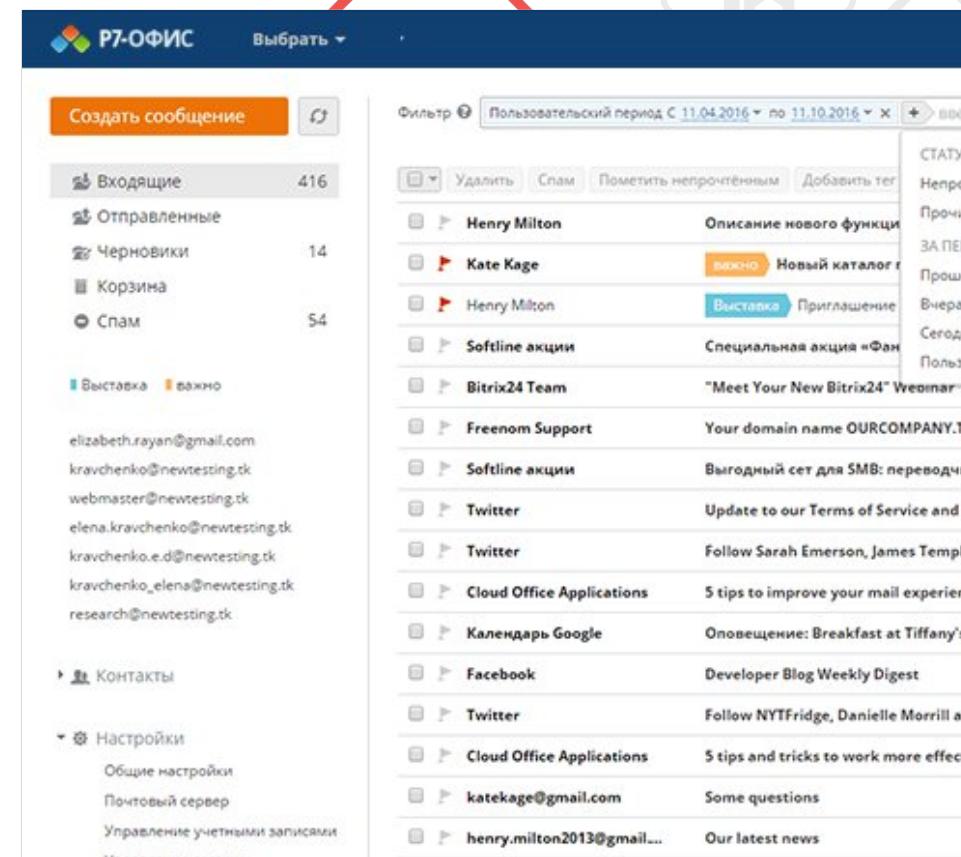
Р7-ОФИС Выбрать

Создать сообщение

Фильтр Пользовательский период С 11.04.2016 по 11.10.2016 × + вве

СТАТУ
Непро
Прочи
ЗА ПЕ
Прош
Вчера
Сегод
Польз

Входящие 416
Отправленные
Черновики 14
Корзина
Спам 54

Выставка важно

elizabeth.rayan@gmail.com
kravchenko@newtesting.tk
webmaster@newtesting.tk
elena.kravchenko@newtesting.tk
kravchenko.e.d@newtesting.tk
kravchenko_elena@newtesting.tk
research@newtesting.tk

Контакты

Настройки
Общие настройки
Почтовый сервер
Управление учетными записями

Удалить Спам Пометить непрочтённым Добавить тег

| | |
|---|---|
| Henry Milton | Описание нового функци |
| Kate Kage | важно Новый каталог |
| Henry Milton | Выставка Приглашение |
| Softline акции | Специальная акция «Фан |
| Bitrix24 Team | "Meet Your New Bitrix24" Webinar |
| Freenom Support | Your domain name OURCOMPANY.T |
| Softline акции | Выгодный сет для SMB: переводчи |
| Twitter | Update to our Terms of Service and |
| Twitter | Follow Sarah Emerson, James Templ |
| Cloud Office Applications | 5 tips to improve your mail experien |
| Календарь Google | Оповещение: Breakfast at Tiffany's |
| Facebook | Developer Blog Weekly Digest |
| Twitter | Follow NYTFridge, Danielle Morrill a |
| Cloud Office Applications | 5 tips and tricks to work more effec |
| katekage@gmail.com | Some questions |
| henry.milton2013@gmail... | Our latest news |